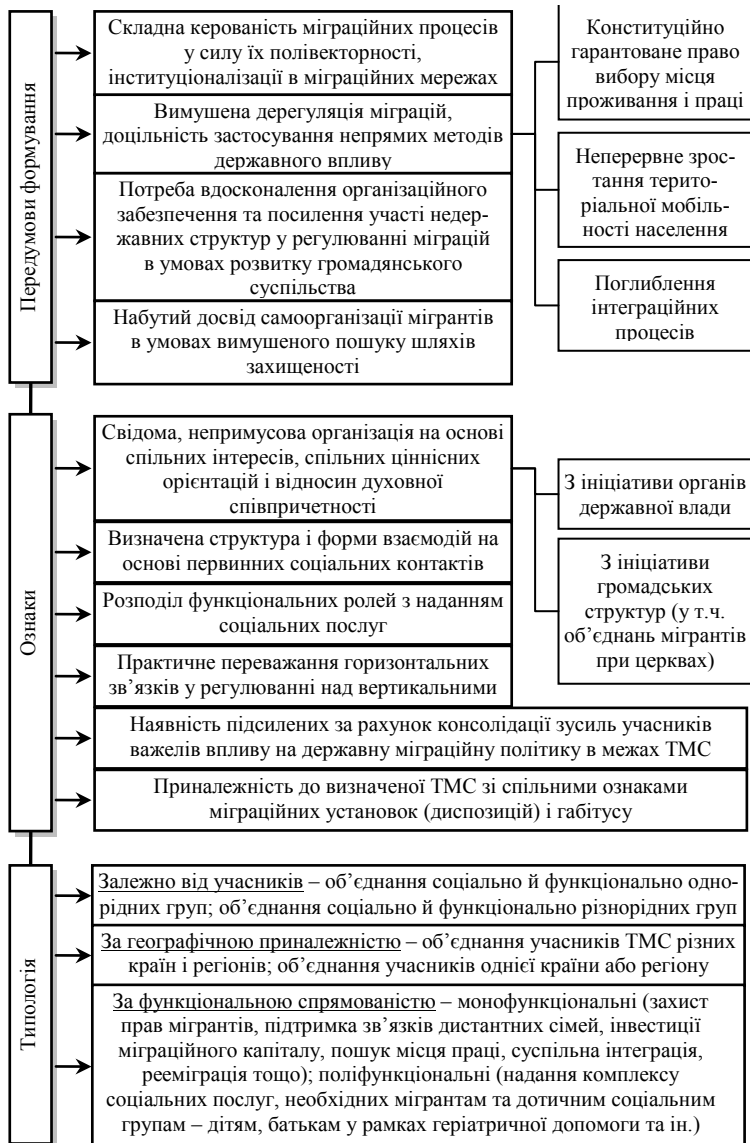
Передумови формування

Складна керованість міграційних процесів у силу їх полівекторності, інституціоналізації в міграційних мережах

Вимушена дерегуляція міграцій, доцільність застосування непрямих методів державного впливу

Потреба вдосконалення організаційного забезпечення та посилення участі недержавних структур у регулюванні міграцій в умовах розвитку громадянського суспільства

Набутий досвід самоорганізації мігрантів в умовах вимушеного пошуку шляхів захищеності

Конституційно гарантоване право вибору місця проживання і праці

Неперервне зростання територіальної мобільності населення

Поглиблення інтеграційних процесів

Ознаки

Свідома, непримусова організація на основі спільних інтересів, спільних ціннісних орієнтацій і відносин духовної співпричетності

Визначена структура і форми взаємодій на основі первинних соціальних контактів

Розподіл функціональних ролей з наданням соціальних послуг

Практичне переважання горизонтальних зв’язків у регулюванні над вертикальними

З ініціативи органів державної влади

З ініціативи громадських структур (у т.ч. об’єднань мігрантів при церквах)

Наявність підсилених за рахунок консолідації зусиль учасників важелів впливу на державну міграційну політику в межах ТМС

Приналежність до визначеної ТМС зі спільними ознаками міграційних установок (диспозицій) і габітусу

Типологія

Залежно від учасників – об’єднання соціально й функціонально однорідних груп; об’єднання соціально й функціонально різнорідних груп

За географічною приналежністю – об’єднання учасників ТМС різних країн і регіонів; об’єднання учасників однієї країни або регіону

За функціональною спрямованістю – монофункціональні (захист прав мігрантів, підтримка зв’язків дистантних сімей, інвестиції міграційного капіталу, пошук місця праці, суспільна інтеграція, рееміграція тощо); поліфункціональні (надання комплексу соціальних послуг, необхідних мігрантам та дотичним соціальним групам – дітям, батькам у рамках геріатричної допомоги та ін.)